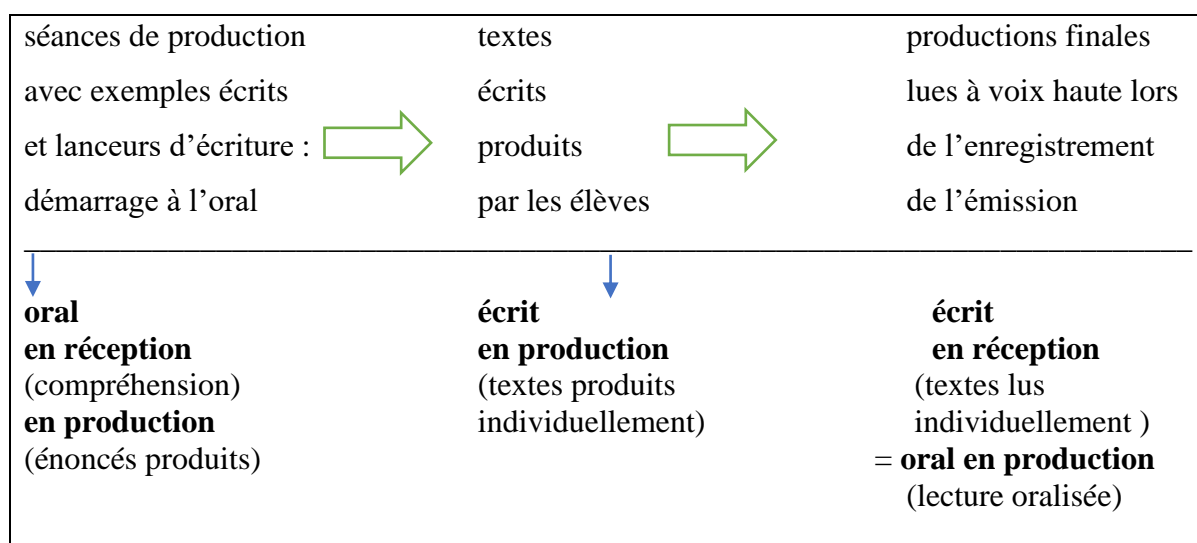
séances de production avec exemples écrits et lanceurs d'écriture : démarrage à l'oral

textes écrits produits par les élèves

productions finales lues à voix haute lors de l'enregistrement de l'émission

**oral**
**en réception**
(compréhension)
**en production**
(énoncés produits)

**écrit**
**en production**
(textes produits individuellement)

**écrit**
**en réception**
(textes lus individuellement )
= **oral en production**
(lecture oralisée)